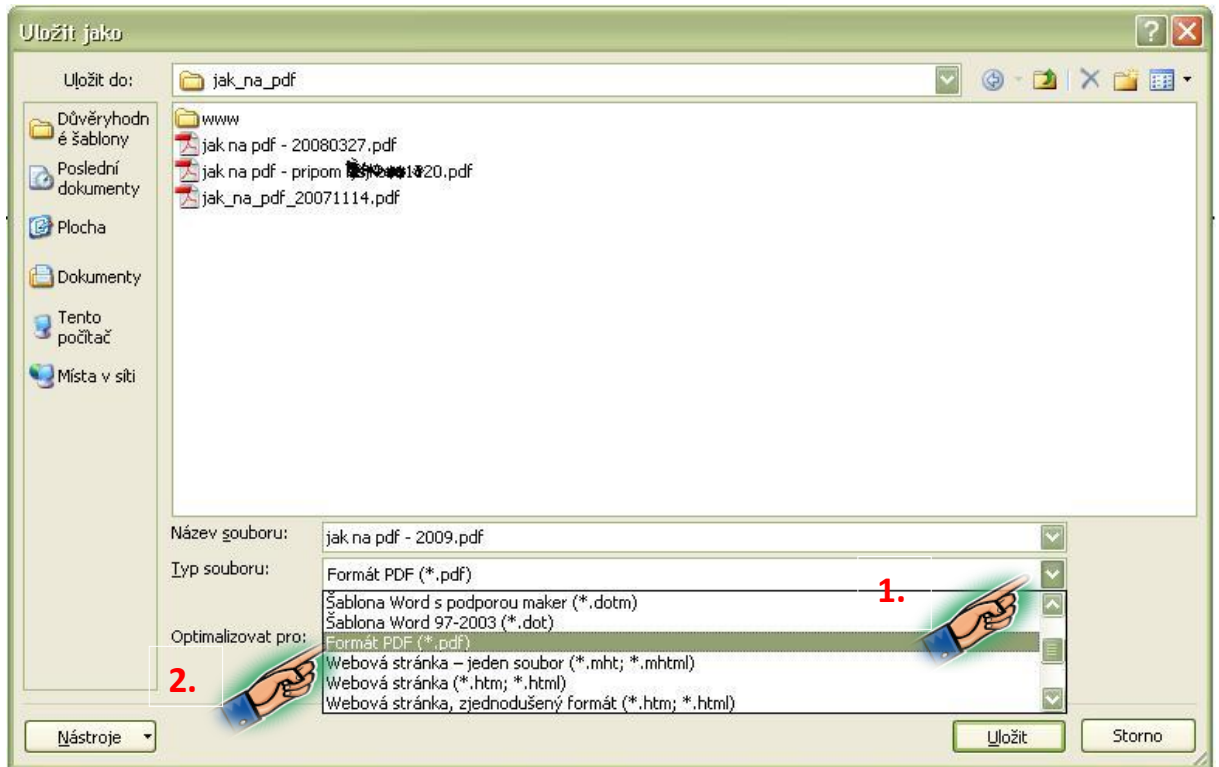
Uložit jako

Uložit do: jak_na_pdf

Důvěryhodné šablony
Poslední dokumenty
Plocha
Dokumenty
Tento počítač
Místa v síti

www
jak na pdf - 20080327.pdf
jak na pdf - pripom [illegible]20.pdf
jak_na_pdf_20071114.pdf

Název souboru: jak na pdf - 2009.pdf
Typ souboru: Formát PDF (*.pdf)
Optimalizovat pro:

Šablona Word s podporou maker (*.dotm)
Šablona Word 97-2003 (*.dot)
Formát PDF (*.pdf)
Webová stránka – jeden soubor (*.mht; *.mhtml)
Webová stránka (*.htm; *.html)
Webová stránka, zjednodušený formát (*.htm; *.html)

1.
2.

Nástroje
Uložit
Storno